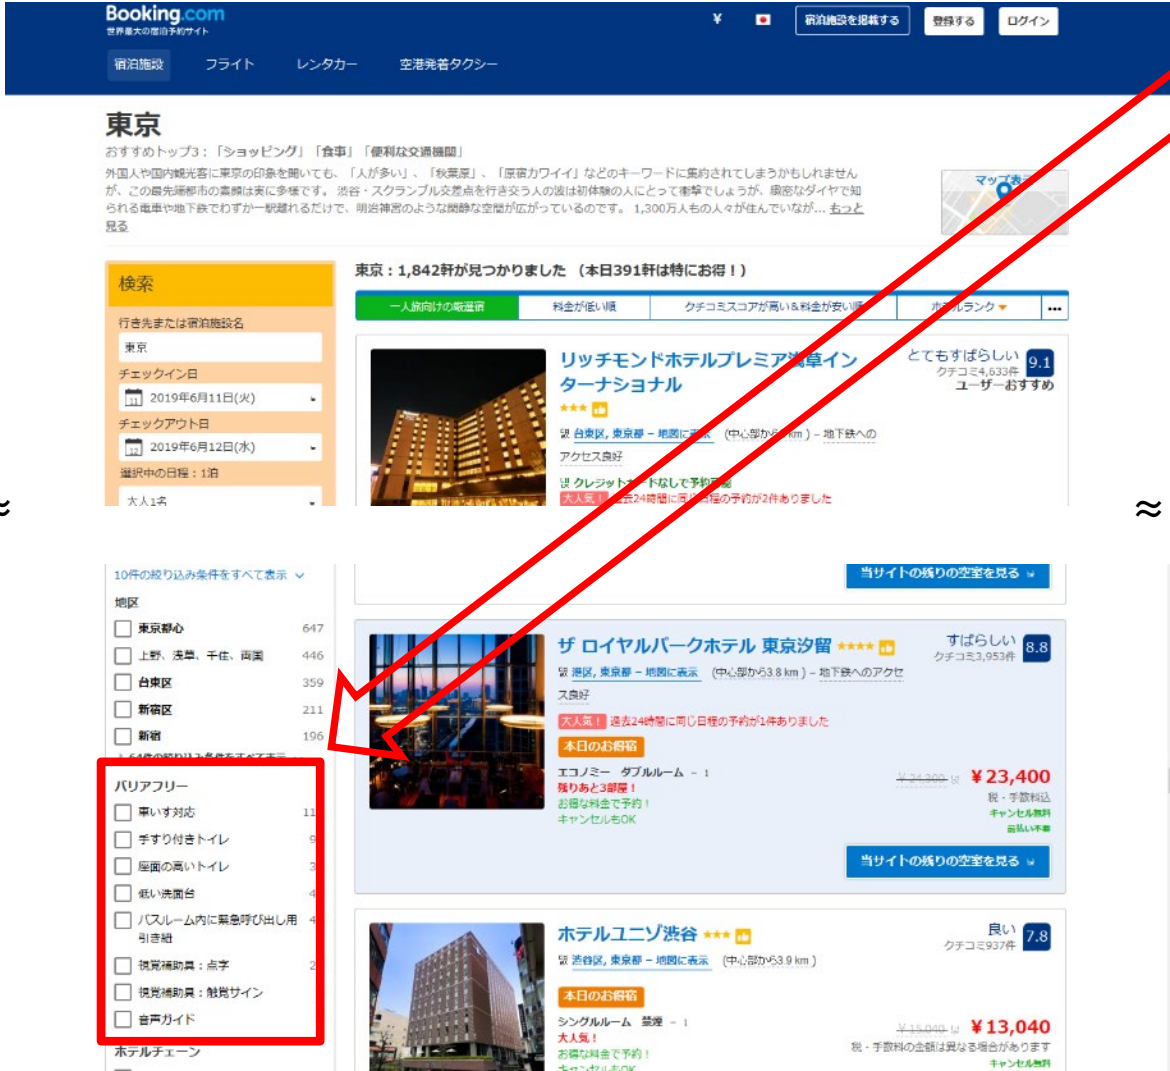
Booking.com
世界最大の宿泊予約サイト

¥ 宿泊施設を掲載する 登録する ログイン

宿泊施設 フライト レンタカー 空港発着タクシー

東京
おすすめトップ3：「ショッピング」「食事」「便利な交通機関」
外国人や国内観光客に東京の印象を聞いても、「人が多い」、「秋葉原」、「原宿カワイイ」などのキーワードに集約されてしまうかもしれませんが、この最先端都市の素顔は実に多様です。渋谷・スクランブル交差点を行き交う人の波は初体験の人にとって衝撃でしょうが、緻密なダイヤで知られる電車や地下鉄でわずか一駅離れるだけで、明治神宮のような閑静な空間が広がっているのです。1,300万人もの人々が住んでいなが... もっと見る

マップ表示

検索
行き先または宿泊施設名
東京
チェックイン日
2019年6月11日(火)
チェックアウト日
2019年6月12日(水)
選択中の日程：1泊
大人1名

東京：1,842軒が見つかりました （本日391軒は特にお得！）

一人旅向けの厳選宿 | 料金が低い順 | クチコミスコアが高い＆料金が安い順 | ホテルランク ▾ | ...

リッチモンドホテルプレミア浅草インターナショナル
とてもすばらしい 9.1
クチコミ4,633件
ユーザーおすすめ
台東区, 東京都 – 地図に表示 （中心部から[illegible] km）– 地下鉄へのアクセス良好
クレジットカードなしで予約可能
大人気！ 過去24時間に同じ日程の予約が2件ありました

≈ ≈

10件の絞り込み条件をすべて表示
地区
東京都心 647
上野、浅草、千住、両国 446
台東区 359
新宿区 211
新宿 196

バリアフリー
車いす対応 11
手すり付きトイレ 9
座面の高いトイレ 3
低い洗面台 4
バスルーム内に緊急呼び出し用引き紐 4
視覚補助具：点字 2
視覚補助具：触覚サイン
音声ガイド
ホテルチェーン

当サイトの残りの空室を見る

ザ ロイヤルパークホテル 東京汐留
すばらしい 8.8
クチコミ3,953件
港区, 東京都 – 地図に表示 （中心部から3.8 km）– 地下鉄へのアクセス良好
大人気！ 過去24時間に同じ日程の予約が1件ありました
本日のお得宿
エコノミー ダブルルーム – 1
残りあと3部屋！
お得な料金で予約！
キャンセルもOK
¥24,300 ¥23,400
税・手数料込
キャンセル無料
前払い不要
当サイトの残りの空室を見る

ホテルユニゾ渋谷
良い 7.8
クチコミ937件
渋谷区, 東京都 – 地図に表示 （中心部から3.9 km）
本日のお得宿
シングルルーム 禁煙 – 1
大人気！
お得な料金で予約！
¥15,040 ¥13,040
税・手数料の金額は異なる場合があります
キャンセル無料